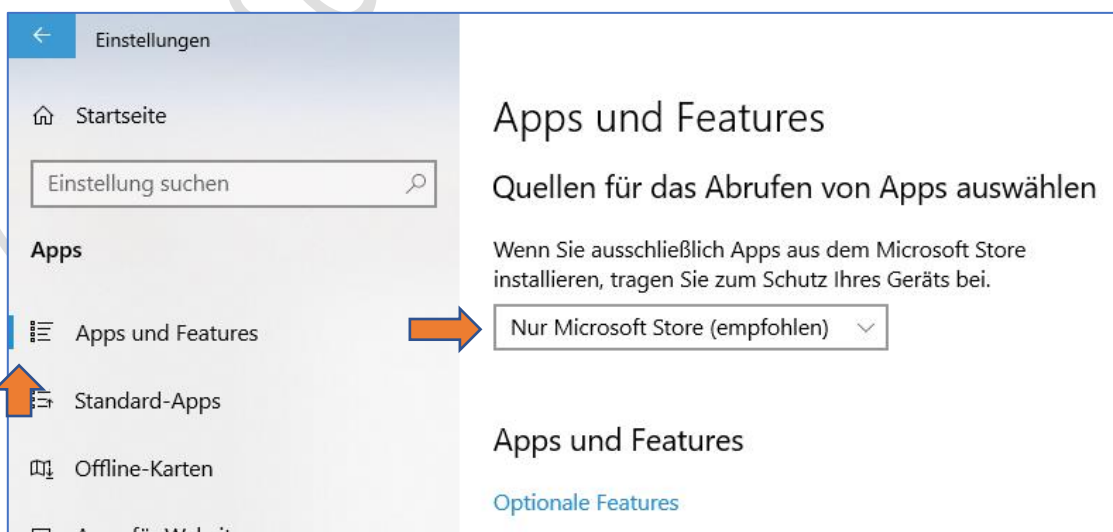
Einstellungen

Startseite

Einstellung suchen

Apps

Apps und Features

Standard-Apps

Offline-Karten

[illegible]

Apps und Features

Quellen für das Abrufen von Apps auswählen

Wenn Sie ausschließlich Apps aus dem Microsoft Store installieren, tragen Sie zum Schutz Ihres Geräts bei.

Nur Microsoft Store (empfohlen)

Apps und Features

Optionale Features